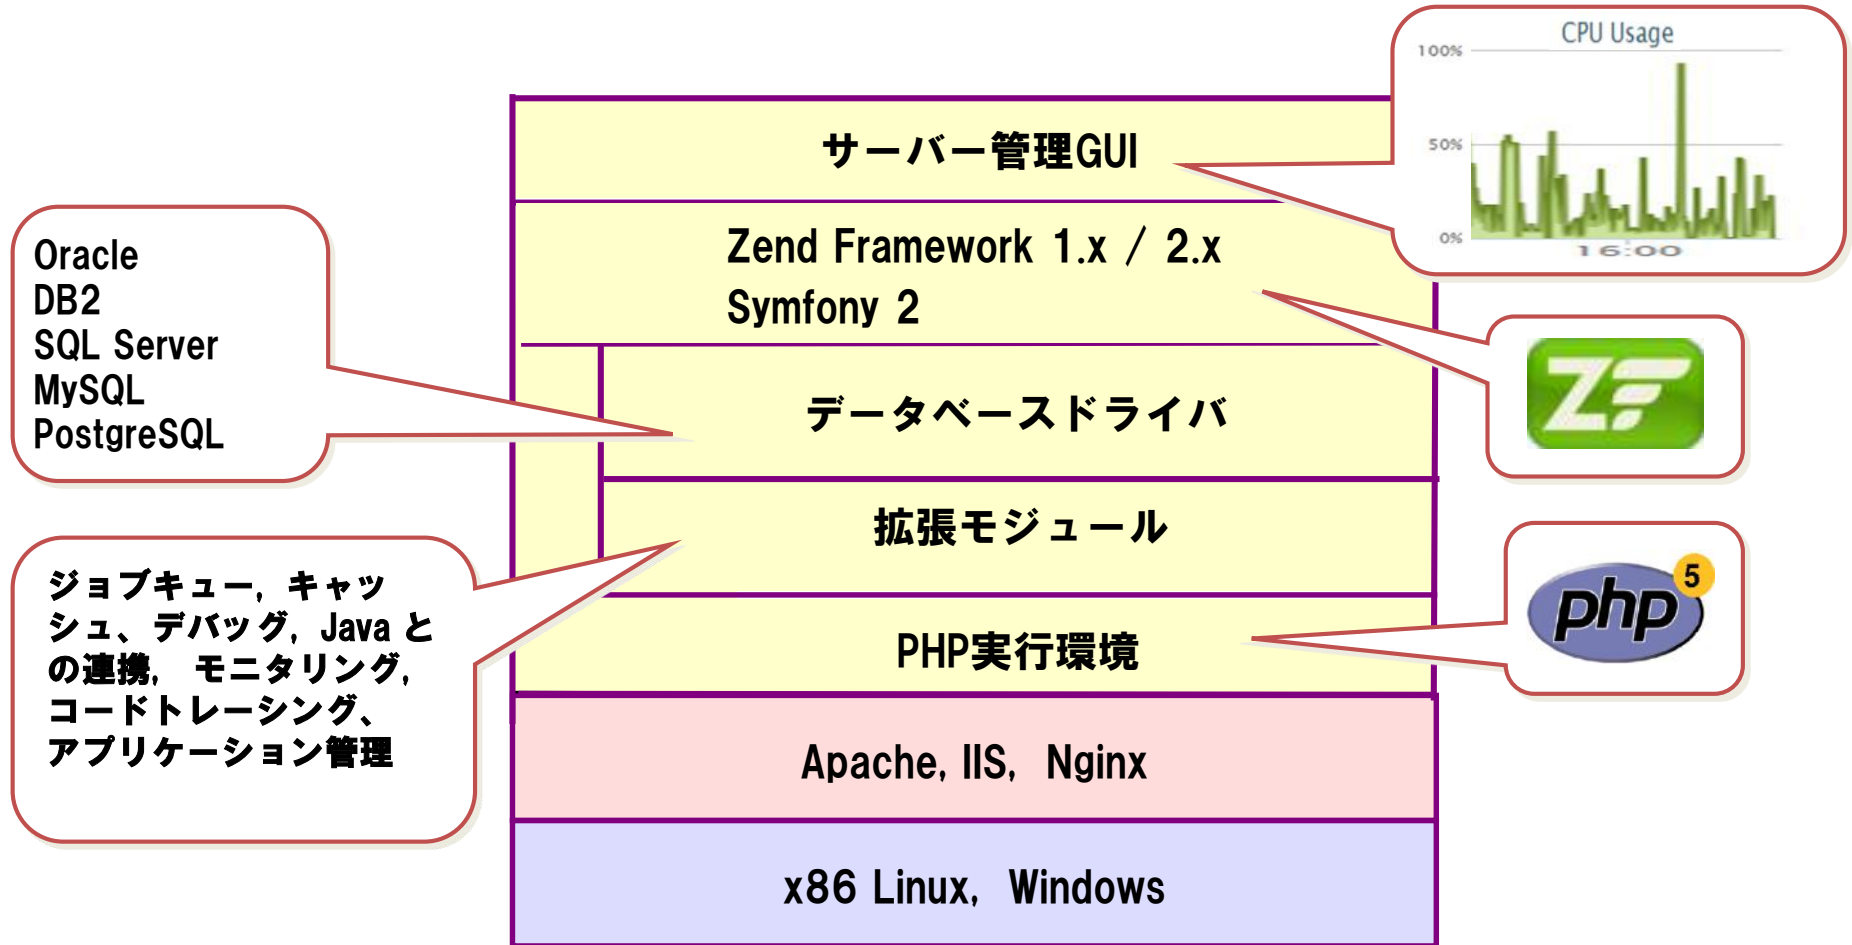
CPU Usage
100%
50%
0%
16:00

サーバー管理GUI

Zend Framework 1.x / 2.x
Symfony 2

データベースドライバ

拡張モジュール

PHP実行環境

Apache, IIS, Nginx

x86 Linux, Windows

Oracle
DB2
SQL Server
MySQL
PostgreSQL

ジョブキュー, キャッシュ、デバッグ, Java との連携, モニタリング, コードトレーシング、アプリケーション管理

ZF

php 5